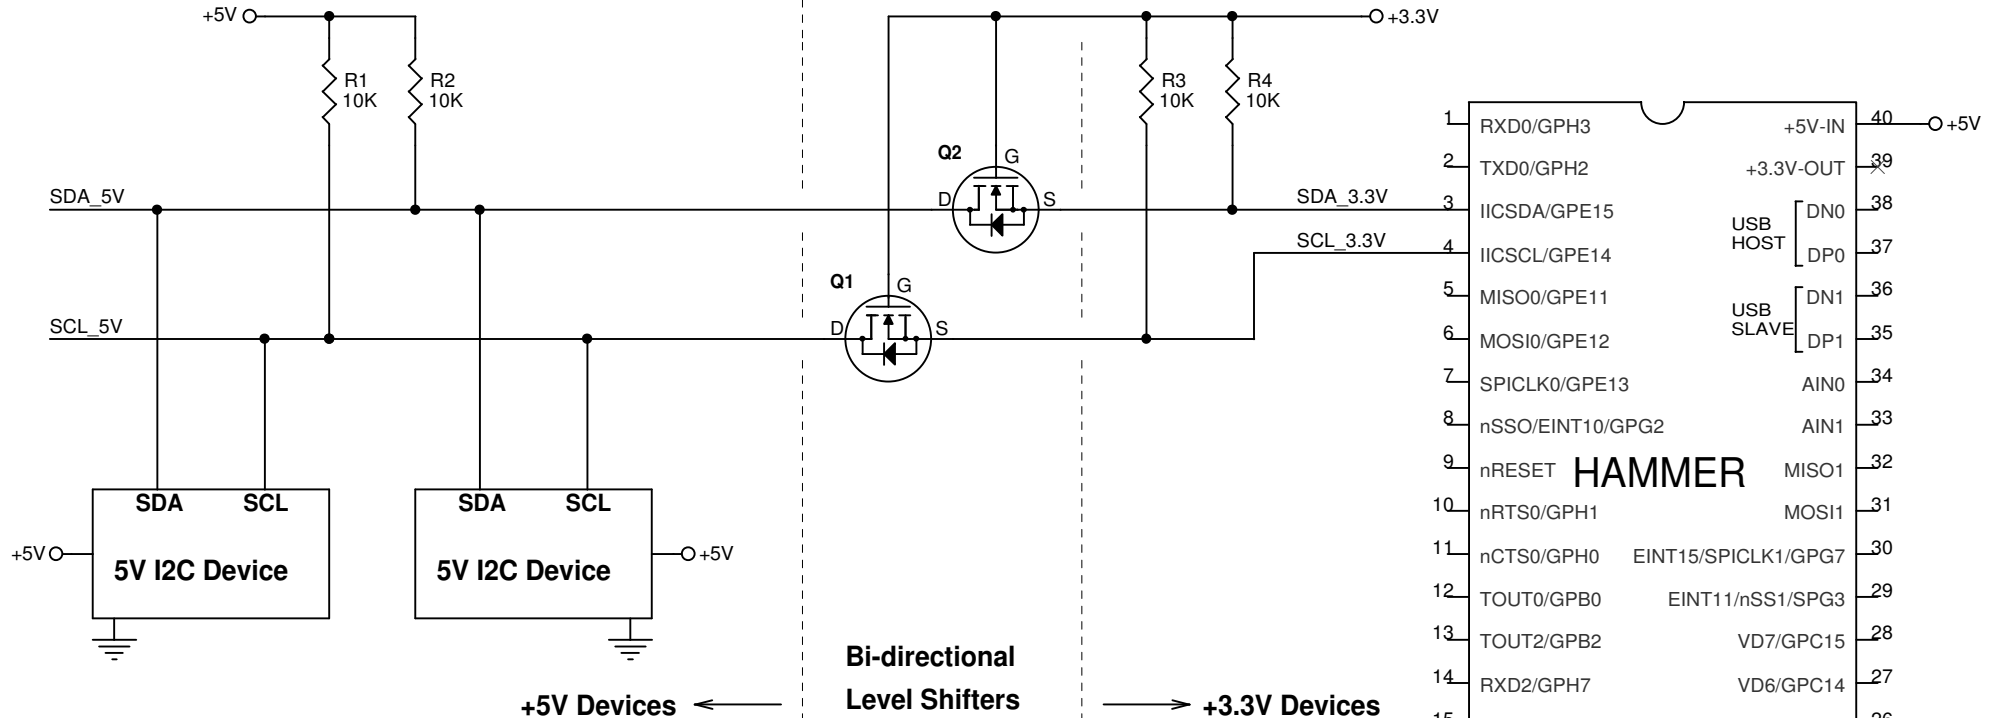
+5V
R1
10K
R2
10K
+3.3V
R3
10K
R4
10K
Q2
G
D
S
Q1
G
D
S
SDA_5V
SCL_5V
SDA_3.3V
SCL_3.3V

SDA SCL
+5V
5V I2C Device

SDA SCL
5V I2C Device
+5V

Bi-directional
Level Shifters
+5V Devices
+3.3V Devices

HAMMER
1 RXD0/GPH3
2 TXD0/GPH2
3 IICSDA/GPE15
4 IICSCL/GPE14
5 MISO0/GPE11
6 MOSI0/GPE12
7 SPICLK0/GPE13
8 nSSO/EINT10/GPG2
9 nRESET
10 nRTS0/GPH1
11 nCTS0/GPH0
12 TOUT0/GPB0
13 TOUT2/GPB2
14 RXD2/GPH7
15
40 +5V-IN
+5V
39 +3.3V-OUT
USB HOST
38 DN0
37 DP0
USB SLAVE
36 DN1
35 DP1
34 AIN0
33 AIN1
32 MISO1
31 MOSI1
30 EINT15/SPICLK1/GPG7
29 EINT11/nSS1/SPG3
28 VD7/GPC15
27 VD6/GPC14
26